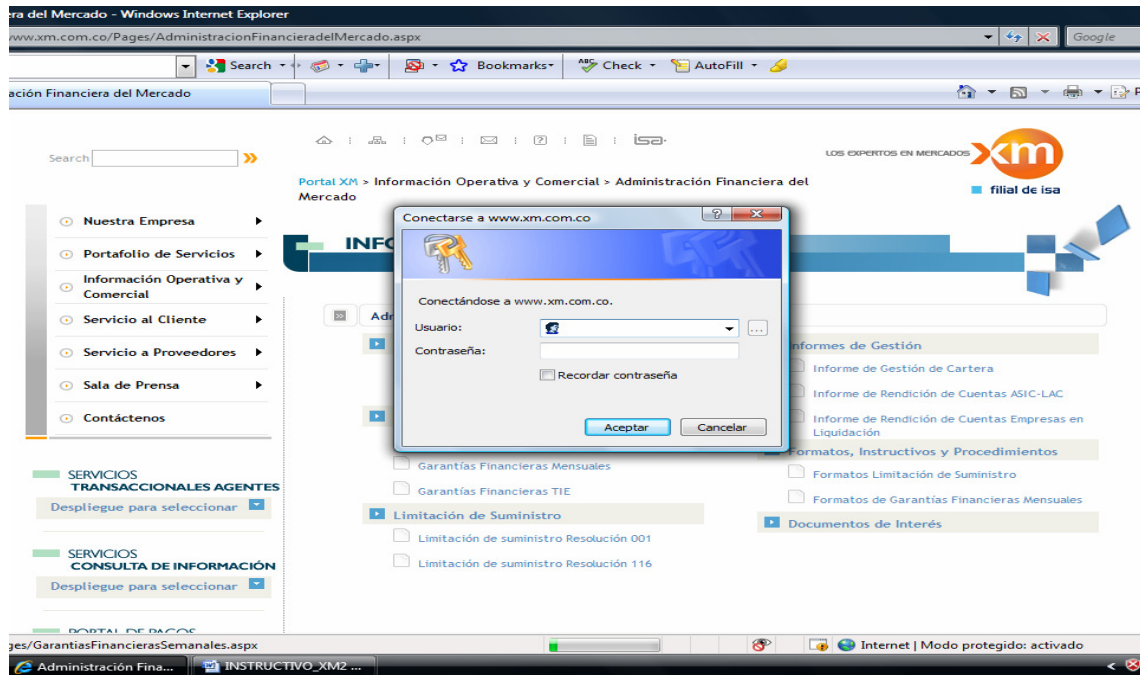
ra del Mercado - Windows Internet Explorer
www.xm.com.co/Pages/AdministracionFinancieradelMercado.aspx
Google
Search
Bookmarks
Check
AutoFill
ación Financiera del Mercado

Search

Portal XM > Información Operativa y Comercial > Administración Financiera del Mercado

LOS EXPERTOS EN MERCADOS
xm
filial de isa

Nuestra Empresa
Portafolio de Servicios
Información Operativa y Comercial
Servicio al Cliente
Servicio a Proveedores
Sala de Prensa
Contáctenos

INFO

Adm

Conectarse a www.xm.com.co
Conectándose a www.xm.com.co.
Usuario:
Contraseña:
Recordar contraseña
Aceptar
Cancelar

Informes de Gestión
Informe de Gestión de Cartera
Informe de Rendición de Cuentas ASIC-LAC
Informe de Rendición de Cuentas Empresas en Liquidación
Formatos, Instructivos y Procedimientos
Formatos Limitación de Suministro
Formatos de Garantías Financieras Mensuales
Documentos de Interés

Garantías Financieras Mensuales
Garantías Financieras TIE
Limitación de Suministro
Limitación de suministro Resolución 001
Limitación de suministro Resolución 116

SERVICIOS
TRANSACCIONALES AGENTES
Despliegue para seleccionar

SERVICIOS
CONSULTA DE INFORMACIÓN
Despliegue para seleccionar

PORTAL DE PAGOS

ges/GarantiasFinancierasSemanales.aspx
Internet | Modo protegido: activado
Administración Fina...
INSTRUCTIVO_XM2 ...